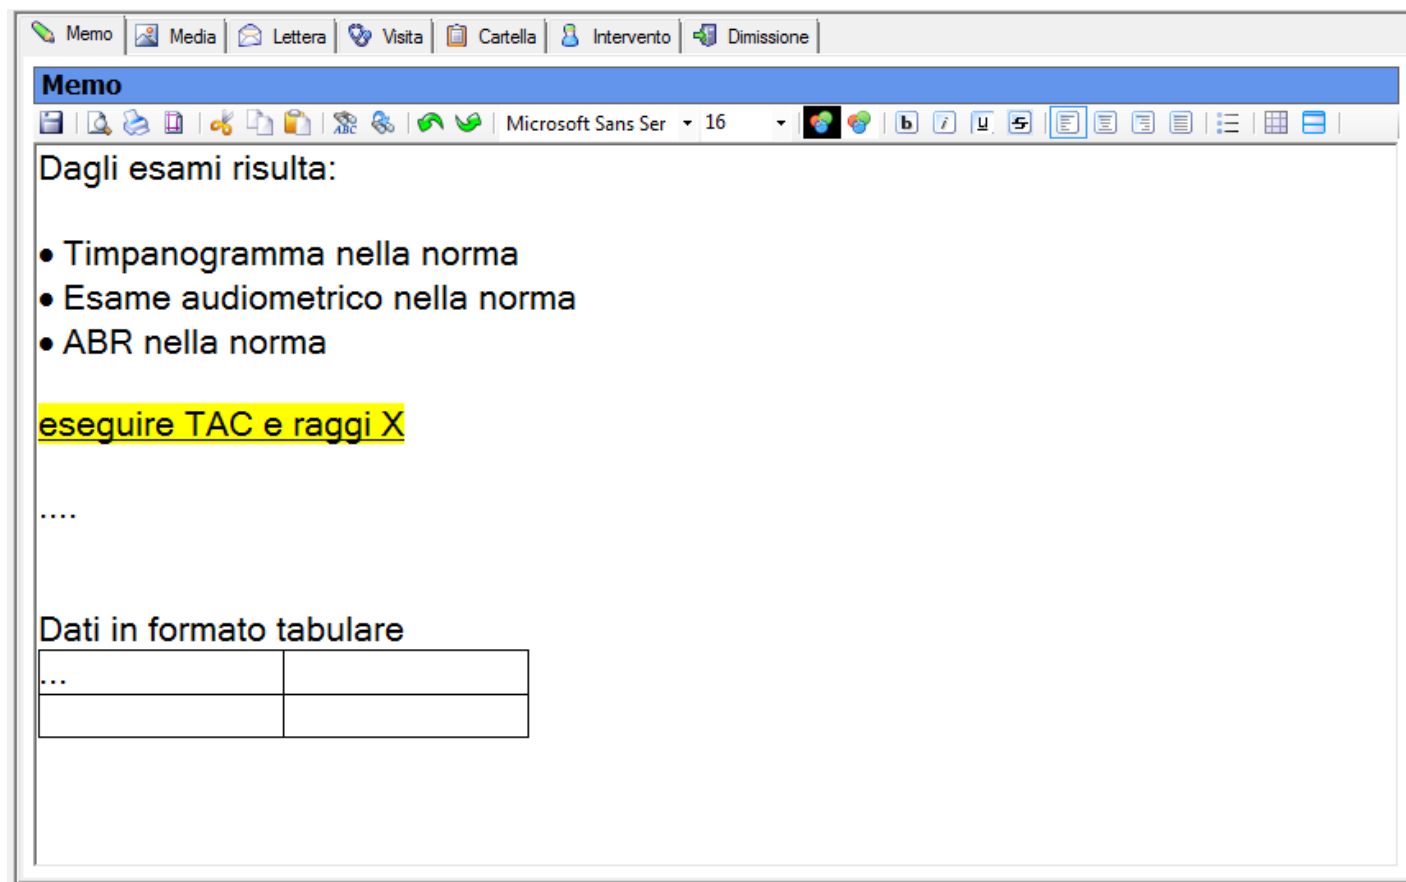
Memo | Media | Lettera | Visita | Cartella | Intervento | Dimissione

Memo

Microsoft Sans Ser 16

Dagli esami risulta:

• Timpanogramma nella norma
• Esame audiometrico nella norma
• ABR nella norma

eseguire TAC e raggi X

....

Dati in formato tabulare

| ... |  |
|---|---|
|  |  |